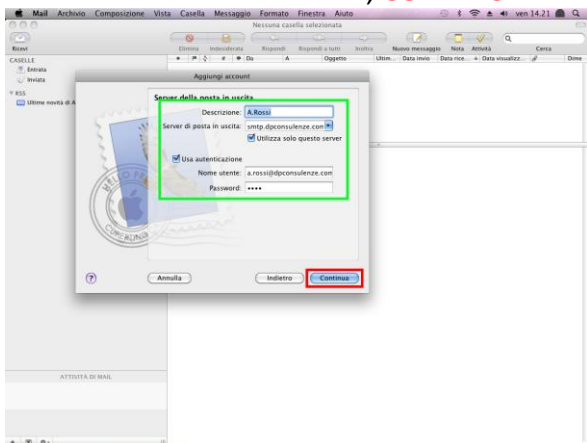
Mail Archivio Composizione Vista Casella Messaggio Formato Finestra Aiuto ven 14.21

Nessuna casella selezionata

Ricevi

Elimina Indesiderata Rispondi Rispondi a tutti Inoltra Nuovo messaggio Nota Attività Cerca

Da A Oggetto Ultim... Data invio Data rice... Data visualizz... Dime

CASELLE
Entrata
Inviata
RSS
Ultime novità di A

Aggiungi account

Server della posta in uscita

Descrizione: A.Rossi

Server di posta in uscita: smtp.dpconsulenze.com

Utilizza solo questo server

Usa autenticazione

Nome utente: a.rossi@dpconsulenze.com

Password: ••••

?

Annulla

Indietro

Continua

ATTIVITÀ DI MAIL